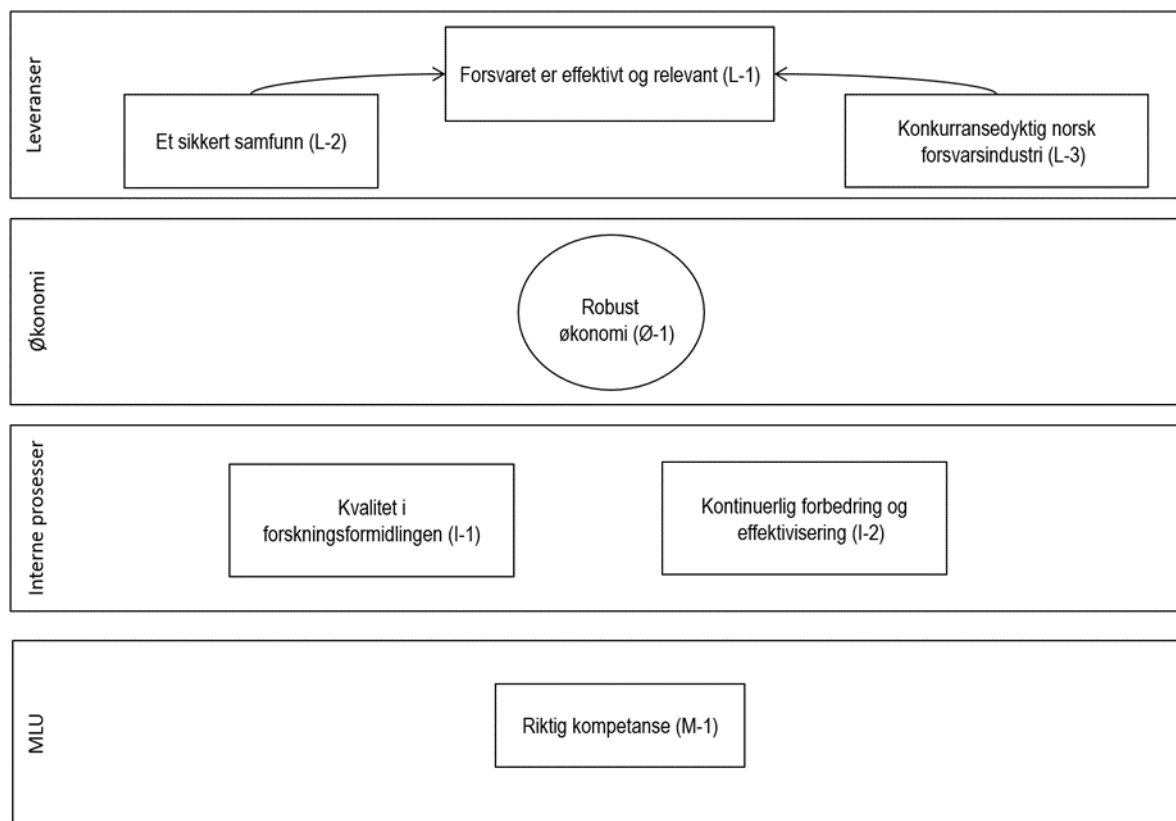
Leveranser

Forsvaret er effektivt og relevant (L-1)

Et sikkert samfunn (L-2)

Konkurransedyktig norsk forsvarsindustri (L-3)

Økonomi

Robust økonomi (Ø-1)

Interne prosesser

Kvalitet i forskningsformidlingen (I-1)

Kontinuerlig forbedring og effektivisering (I-2)

MLU

Riktig kompetanse (M-1)